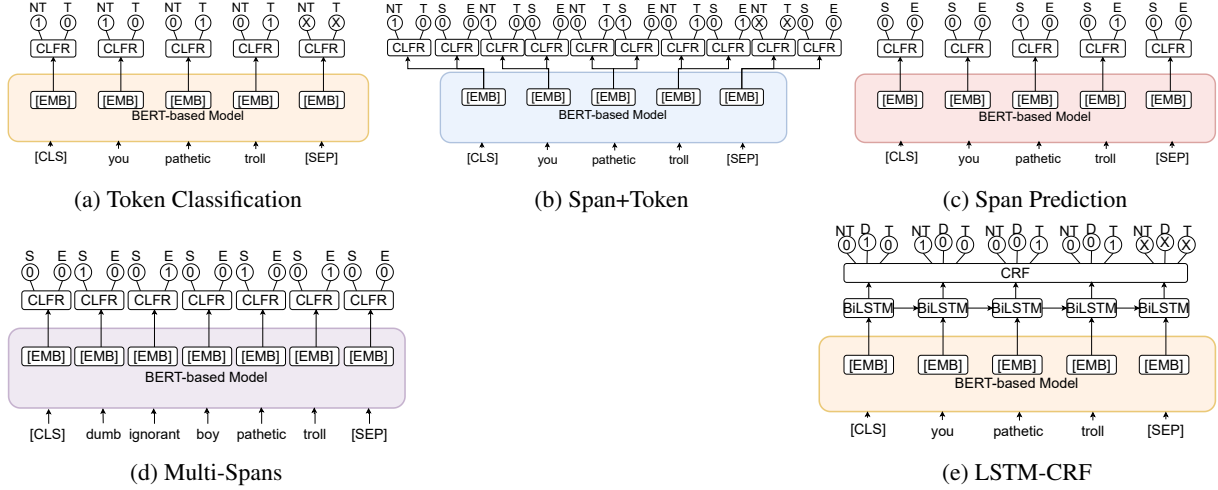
NT T NT T NT T NT T NT T
1 0 1 0 0 1 0 1 X X
CLFR CLFR CLFR CLFR CLFR
[EMB] [EMB] [EMB] [EMB] [EMB]
BERT-based Model
[CLS] you pathetic troll [SEP]

(a) Token Classification

NT T S E NT T S E NT T S E NT T S E NT T S E
1 0 0 0 1 0 0 0 0 1 1 0 0 1 0 1 X X 0 0
CLFR CLFR CLFR CLFR CLFR CLFR CLFR CLFR CLFR CLFR
[EMB] [EMB] [EMB] [EMB] [EMB]
BERT-based Model
[CLS] you pathetic troll [SEP]

(b) Span+Token

S E S E S E S E S E
0 0 0 0 1 0 0 1 0 0
CLFR CLFR CLFR CLFR CLFR
[EMB] [EMB] [EMB] [EMB] [EMB]
BERT-based Model
[CLS] you pathetic troll [SEP]

(c) Span Prediction

S E S E S E S E S E S E S E
0 0 1 0 0 1 0 1 0 0 0 1 0 0
CLFR CLFR CLFR CLFR CLFR CLFR CLFR
[EMB] [EMB] [EMB] [EMB] [EMB] [EMB] [EMB]
BERT-based Model
[CLS] dumb ignorant boy pathetic troll [SEP]

(d) Multi-Spans

NT D T NT D T NT D T NT D T NT D T
0 1 0 1 0 0 0 0 1 0 0 1 X X X
CRF
BiLSTM BiLSTM BiLSTM BiLSTM BiLSTM
[EMB] [EMB] [EMB] [EMB] [EMB]
BERT-based Model
[CLS] you pathetic troll [SEP]

(e) LSTM-CRF